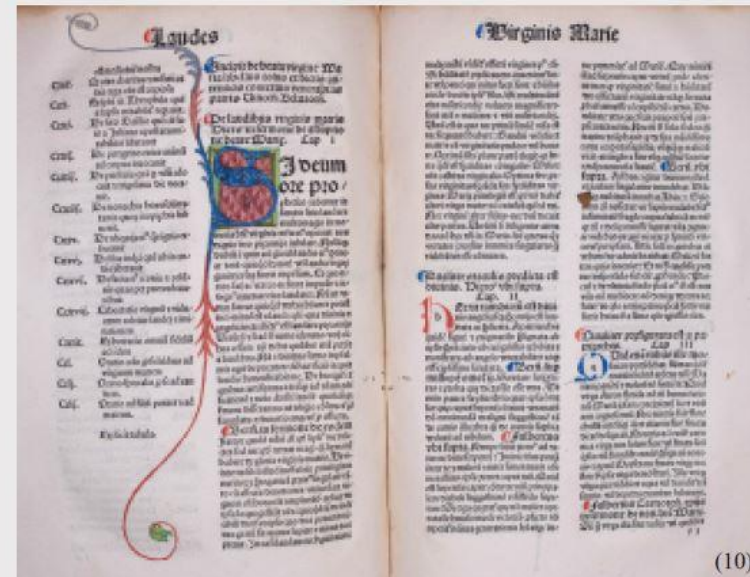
Laudes

Cap.
Cap.
Cap.
Cap.
Cap.
Cap.
Cap.
Cap.
Cap.
Cap.
Cap.
Cap.
Cap.
Cap.
Cap.

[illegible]

Incipit liber de laudibus virginis Marie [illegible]

De laudibus virginis marie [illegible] Cap. I

I deum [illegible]

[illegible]

Virginis Marie

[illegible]

Cap. II

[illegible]

Cap. III

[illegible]

(10)